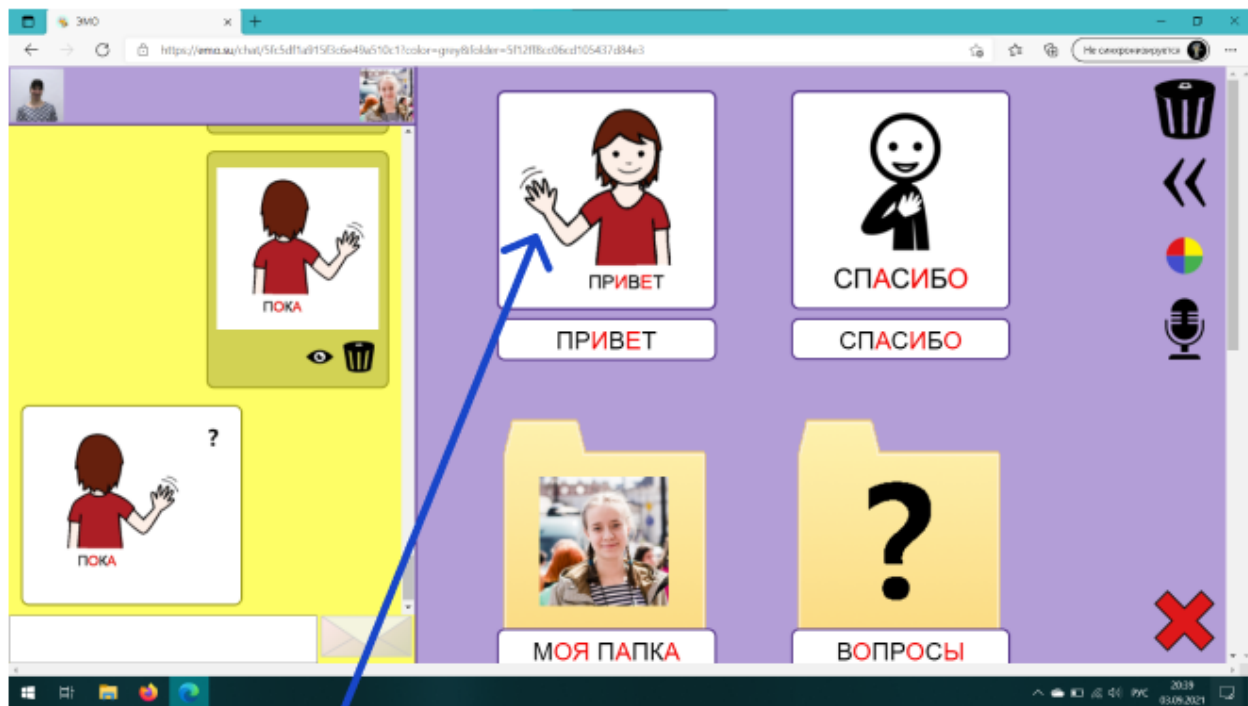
ЭМО

https://emo.su/chat/5fc5df1a915f3c6e49a510c1?color=grey&folder=5f12ff8cc06cd105437d84e3

Не синхронизируется

ПОКА

?

ПОКА

ПРИВЕТ

ПРИВЕТ

СПАСИБО

СПАСИБО

?

МОЯ ПАПКА

ВОПРОСЫ

РУС 20:39 03.09.2021